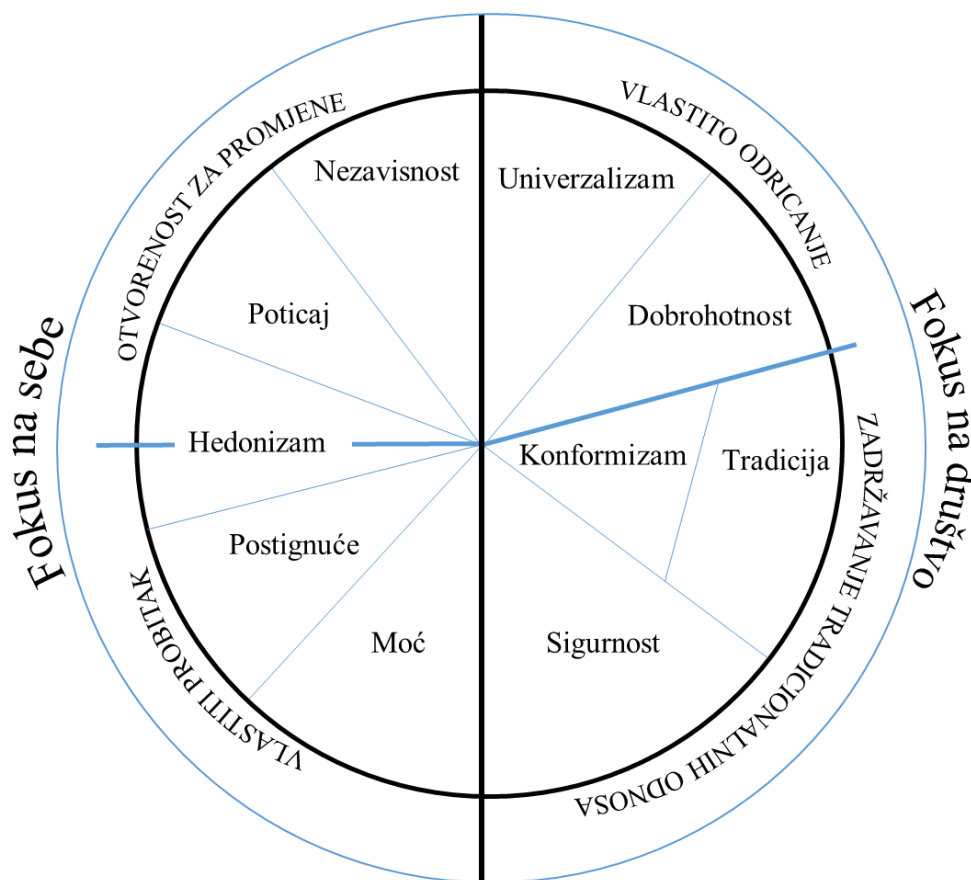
OTVORENOST ZA PROMJENE

VLASTITO ODRICANJE

Fokus na sebe

Fokus na društvo

Nezavisnost

Univerzalizam

Poticaj

Dobrohotnost

Hedonizam

Konformizam

Tradicija

Postignuće

Moć

Sigurnost

VLASTITI PROBITAK

ZADRŽAVANJE TRADICIONALNIH ODNOSA